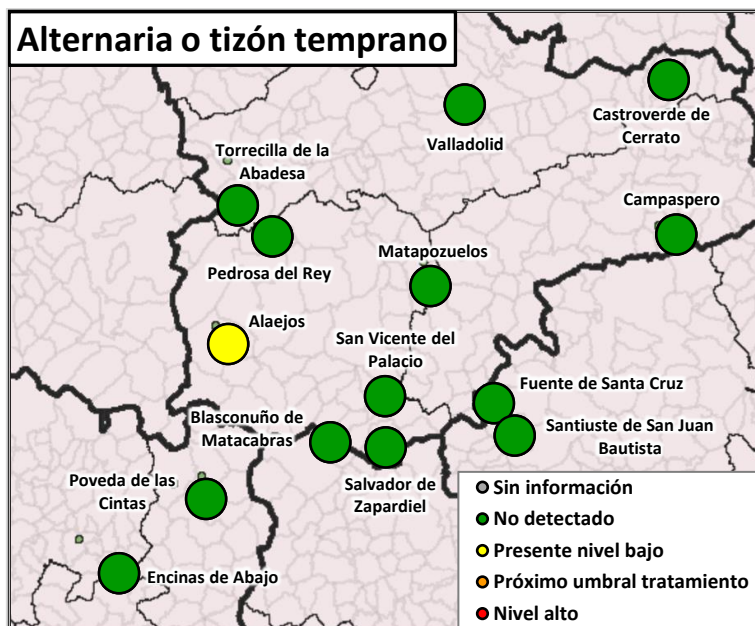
Alternaria o tizón temprano

Valladolid

Castroverde de Cerrato

Torrecilla de la Abadesa

Campaspero

Pedrosa del Rey

Matapozuelos

Alaejos

San Vicente del Palacio

Fuente de Santa Cruz

Blasconuño de Matacabras

Santiuste de San Juan Bautista

Salvador de Zapardiel

Poveda de las Cintas

Encinas de Abajo

Sin información
No detectado
Presente nivel bajo
Próximo umbral tratamiento
Nivel alto